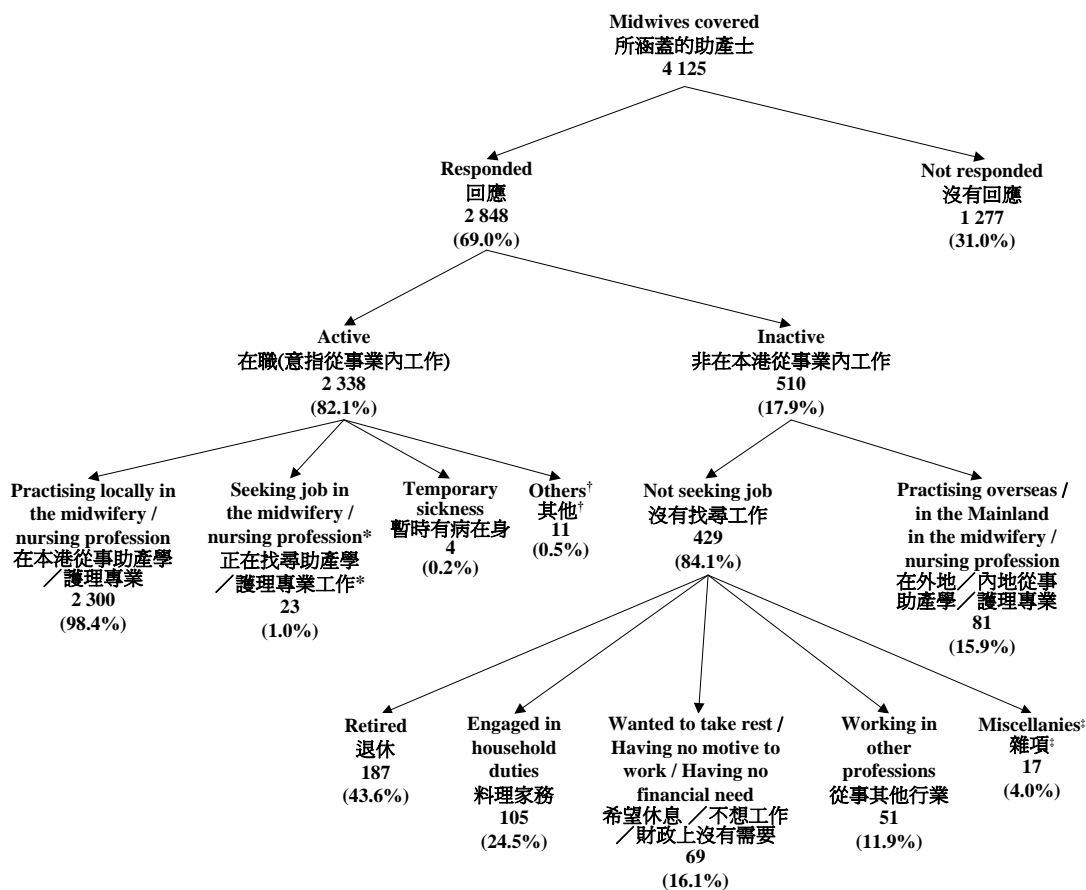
Midwives covered
所涵蓋的助產士
4 125

Responded
回應
2 848
(69.0%)

Not responded
沒有回應
1 277
(31.0%)

Active
在職(意指從事業內工作)
2 338
(82.1%)

Inactive
非在本港從事業內工作
510
(17.9%)

Practising locally in the midwifery / nursing profession
在本港從事助產學／護理專業
2 300
(98.4%)

Seeking job in the midwifery / nursing profession*
正在找尋助產學／護理專業工作*
23
(1.0%)

Temporary sickness
暫時有病在身
4
(0.2%)

Others†
其他†
11
(0.5%)

Not seeking job
沒有找尋工作
429
(84.1%)

Practising overseas / in the Mainland in the midwifery / nursing profession
在外地／內地從事助產學／護理專業
81
(15.9%)

Retired
退休
187
(43.6%)

Engaged in household duties
料理家務
105
(24.5%)

Wanted to take rest / Having no motive to work / Having no financial need
希望休息／不想工作／財政上沒有需要
69
(16.1%)

Working in other professions
從事其他行業
51
(11.9%)

Miscellanies‡
雜項‡
17
(4.0%)